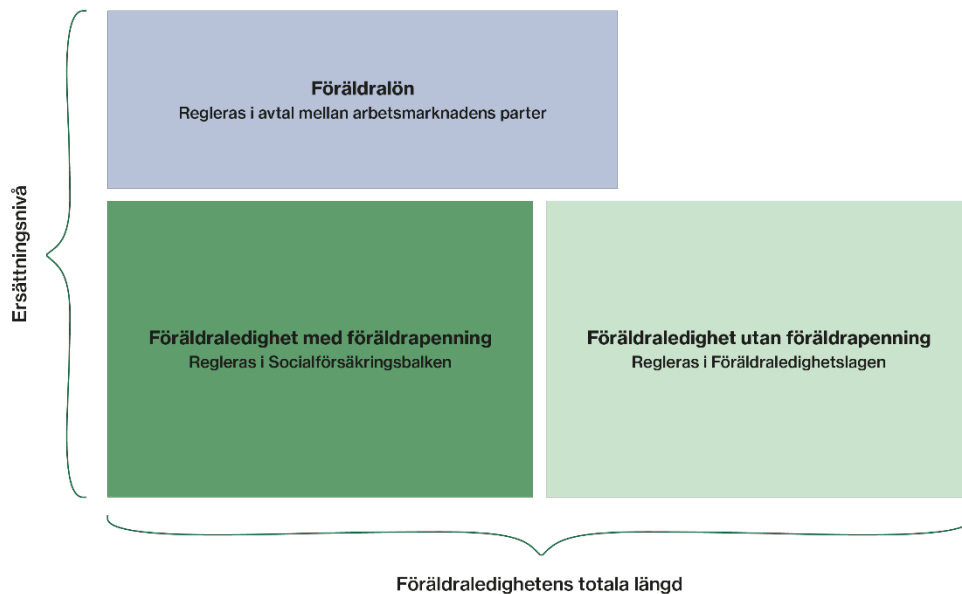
Ersättningsnivå

Föräldralön
Regleras i avtal mellan arbetsmarknadens parter

Föräldraledighet med föräldrapenning
Regleras i Socialförsäkringsbalken

Föräldraledighet utan föräldrapenning
Regleras i Föräldraledighetslagen

Föräldraledighetens totala längd